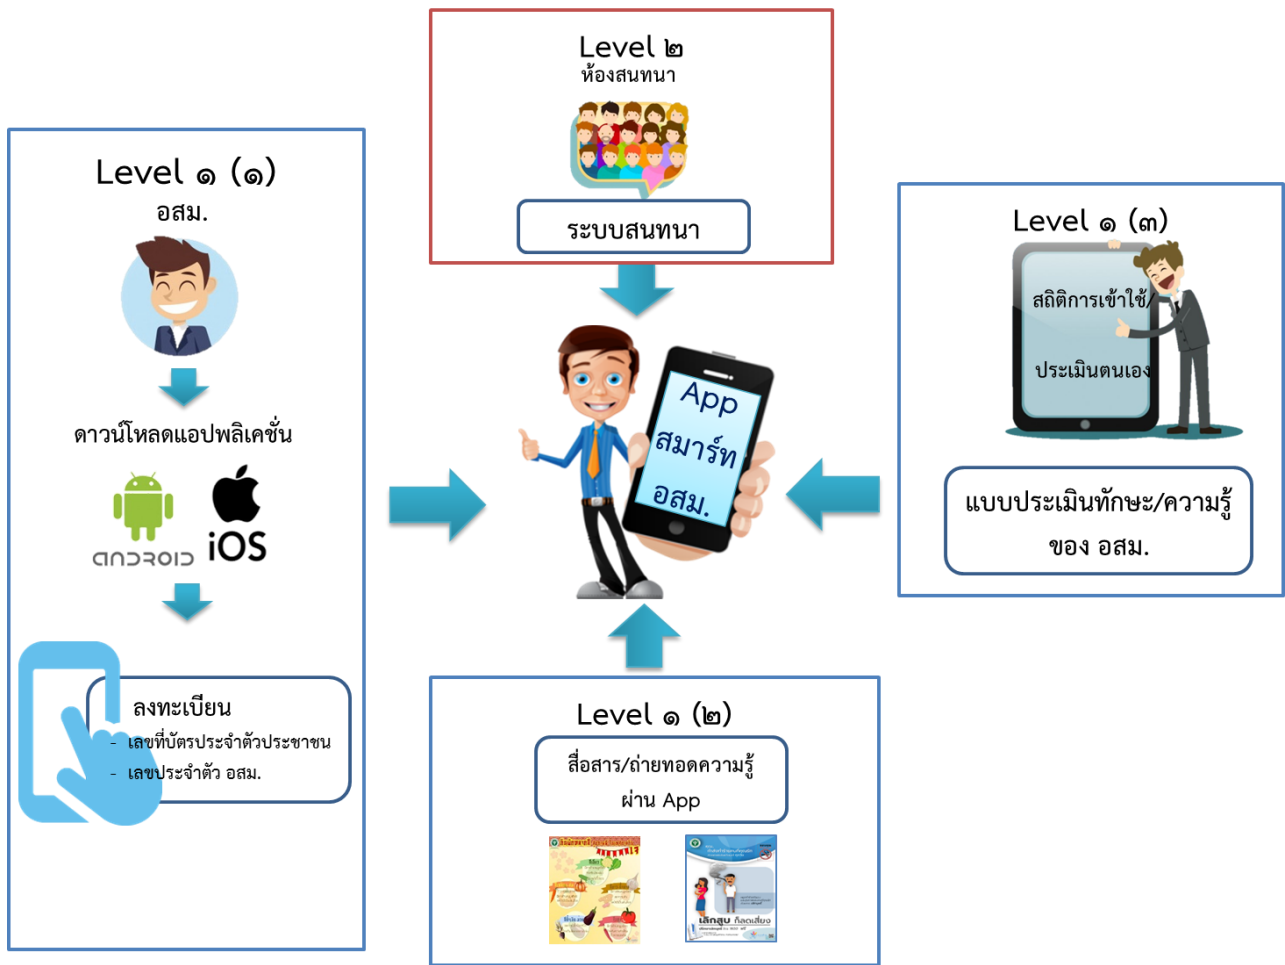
Level ๒
ห้องสนทนา

ระบบสนทนา

Level ๑ (๑)
อสม.

ดาวน์โหลดแอปพลิเคชั่น

ANDROID iOS

ลงทะเบียน
- เลขที่บัตรประจำตัวประชาชน
- เลขประจำตัว อสม.

App
สมาร์ท
อสม.

Level ๑ (๓)
สถิติการเข้าใช้/
ประเมินตนเอง

แบบประเมินทักษะ/ความรู้
ของ อสม.

Level ๑ (๒)
สื่อสาร/ถ่ายทอดความรู้
ผ่าน App

เลิกสูบ ก็ลดเสี่ยง